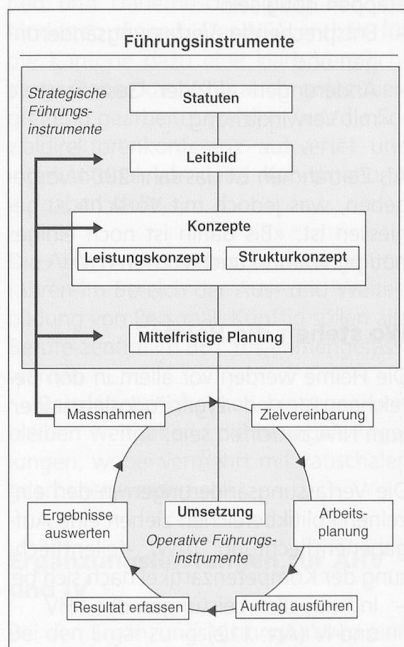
Führungsinstrumente

Strategische Führungsinstrumente

Statuten

Leitbild

Konzepte

Leistungskonzept

Strukturkonzept

Mittelfristige Planung

Massnahmen

Zielvereinbarung

Ergebnisse auswerten

Umsetzung

Arbeitsplanung

Operative Führungsinstrumente

Resultat erfassen

Auftrag ausführen